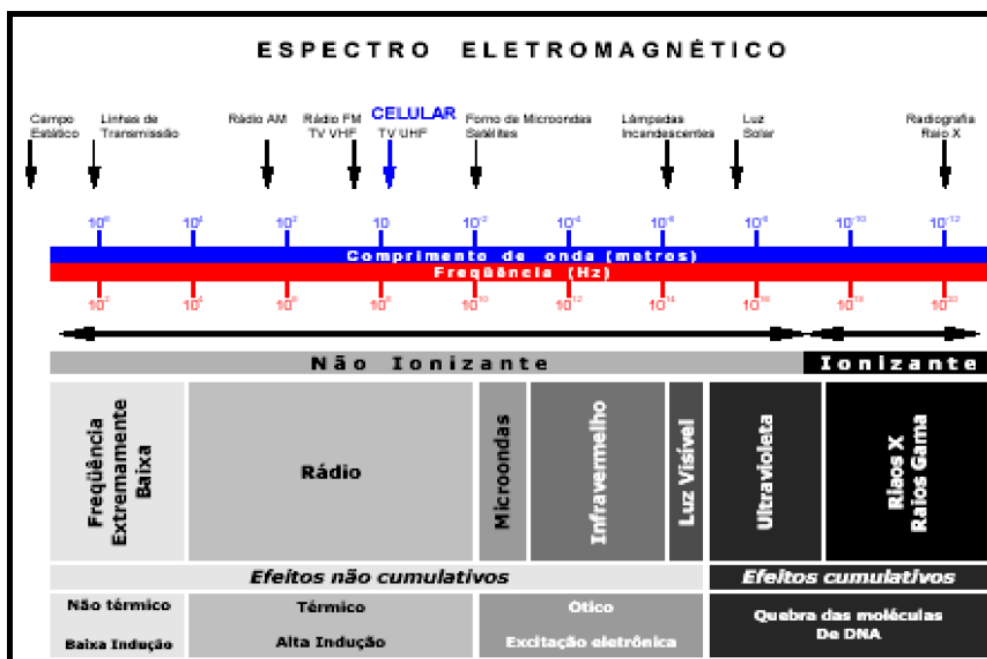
ESPECTRO ELETROMAGNÉTICO

Campo Estático

Linhas de Transmissão

Rádio AM

Rádio FM TV VHF

CELULAR TV UHF

Forno de Microondas Satélites

Lâmpadas Incandescentes

Luz Solar

Radiografia Raio X

$10^6$ $10^4$ $10^2$ $10$ $10^{-2}$ $10^{-4}$ $10^{-6}$ $10^{-8}$ $10^{-10}$ $10^{-12}$

Comprimento de onda (metros)

Freqüência (Hz)

$10^2$ $10^4$ $10^6$ $10^8$ $10^{10}$ $10^{12}$ $10^{14}$ $10^{16}$ $10^{18}$ $10^{20}$

Não Ionizante

Ionizante

Freqüência Extremamente Baixa

Rádio

Microondas

Infravermelho

Luz Visível

Ultravioleta

Raios X Raios Gama

Efeitos não cumulativos

Efeitos cumulativos

Não térmico

Baixa Indução

Térmico

Alta Indução

Otico

Excitação eletrônica

Quebra das moléculas De DNA